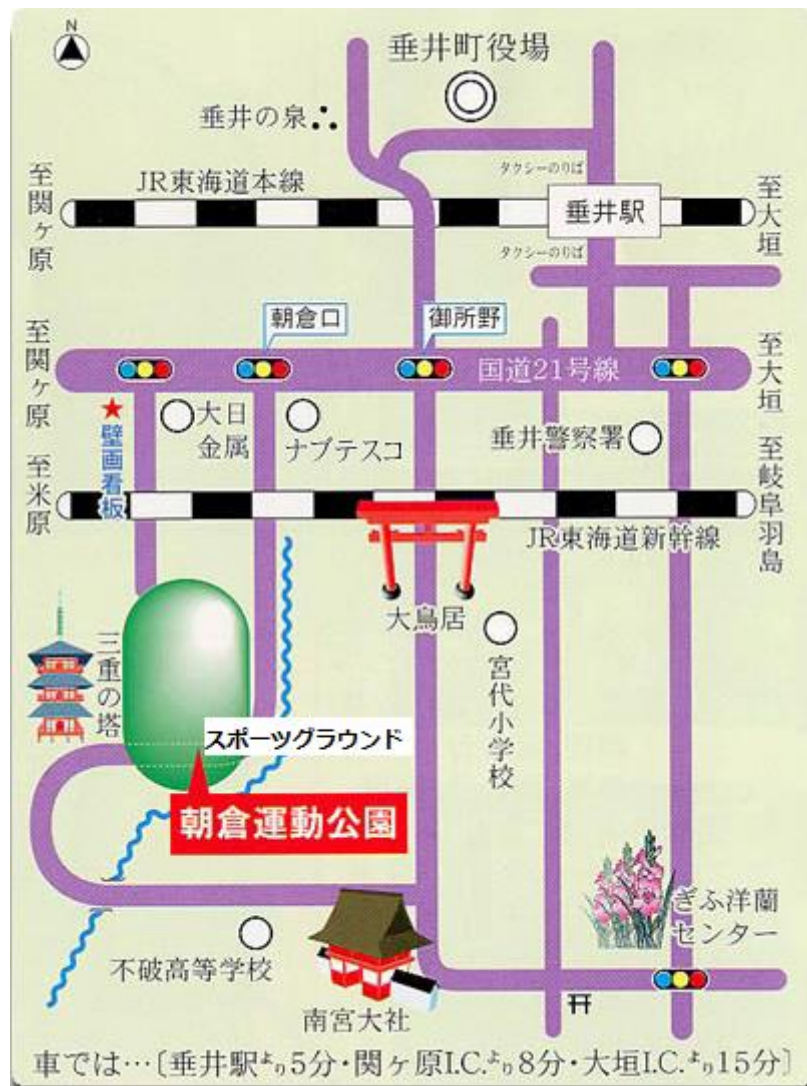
N

垂井町役場

垂井の泉

至関ヶ原

JR東海道本線

タクシーのりば

垂井駅

至大垣

タクシーのりば

朝倉口

御所野

至関ヶ原

国道21号線

至大垣

大日金属

ナブテスコ

垂井警察署

至岐阜羽島

壁画看板

至米原

JR東海道新幹線

大鳥居

三重の塔

宮代小学校

スポーツグラウンド

朝倉運動公園

ぎふ洋蘭センター

不破高等学校

南宮大社

車では…〔垂井駅より5分・関ヶ原I.C.より8分・大垣I.C.より15分〕